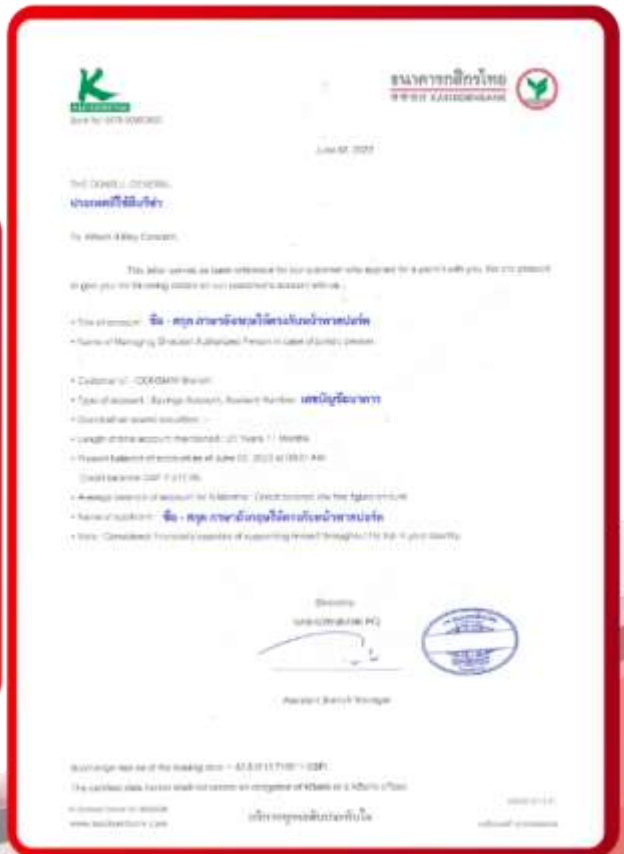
KASIKORNBANK
ธนาคารกสิกรไทย
KASIKORNBANK

June 02, 2023

THE CONSUL GENERAL

ประเทศที่ใช้ยื่นวีซ่า

To Whom It May Concern

This letter serves as bank reference for our customer who applied for a permit with you. We are pleased to give you the following details on our customer's account with us :

- Title of account : ชื่อ - สกุล ภาษาอังกฤษในใช้ตรงกับหน้าพาสปอร์ต
- Name of Managing Director/ Authorized Person in case of juristic person :

- Customer of : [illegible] Branch
- Type of account : Savings Account, Account Number : เลขบัญชีธนาคาร
- Overdraft or loan facilities : -
- Length of time account maintained : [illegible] Years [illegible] Months
- Present balance of account as at June 02, 2023 at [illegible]
Credit balance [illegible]
- Average balance of account for 6 Months : Credit balance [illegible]
- Name of applicant : ชื่อ - สกุล ภาษาอังกฤษในใช้ตรงกับหน้าพาสปอร์ต
- Note : Considered financially capable of supporting himself throughout his trip in your country.

Sincerely,

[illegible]

Assistant Branch Manager

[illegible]

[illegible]

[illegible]

www.kasikornbank.com

บริการทุกระดับประทับใจ

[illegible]